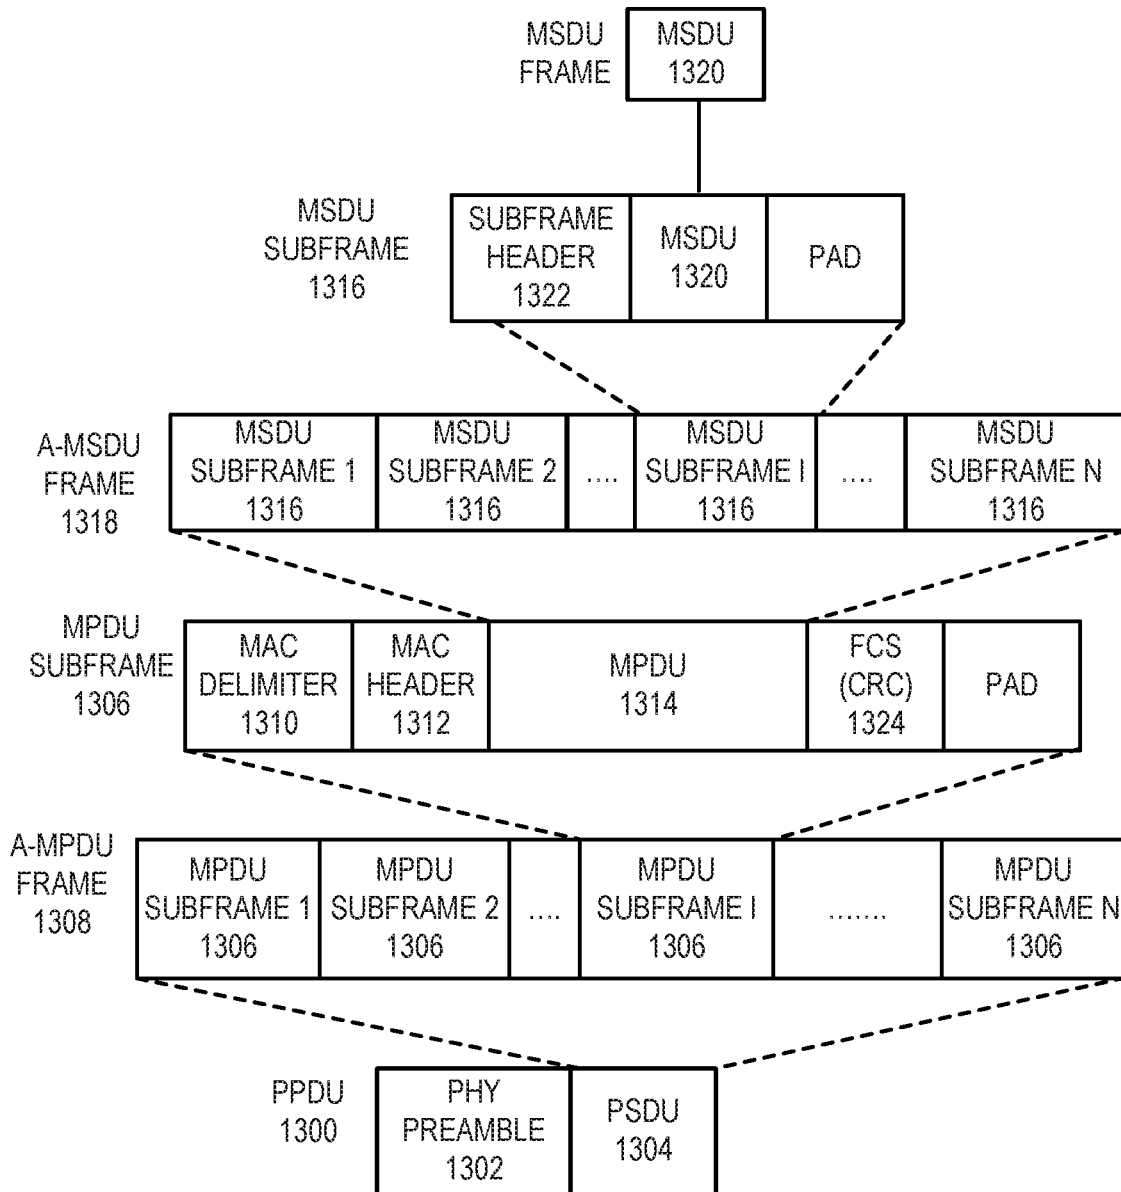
MSDU FRAME

MSDU 1320

MSDU SUBFRAME 1316

SUBFRAME HEADER 1322

MSDU 1320

PAD

A-MSDU FRAME 1318

MSDU SUBFRAME 1 1316

MSDU SUBFRAME 2 1316

....

MSDU SUBFRAME I 1316

....

MSDU SUBFRAME N 1316

MPDU SUBFRAME 1306

MAC DELIMITER 1310

MAC HEADER 1312

MPDU 1314

FCS (CRC) 1324

PAD

A-MPDU FRAME 1308

MPDU SUBFRAME 1 1306

MPDU SUBFRAME 2 1306

....

MPDU SUBFRAME I 1306

.......

MPDU SUBFRAME N 1306

PPDU 1300

PHY PREAMBLE 1302

PSDU 1304